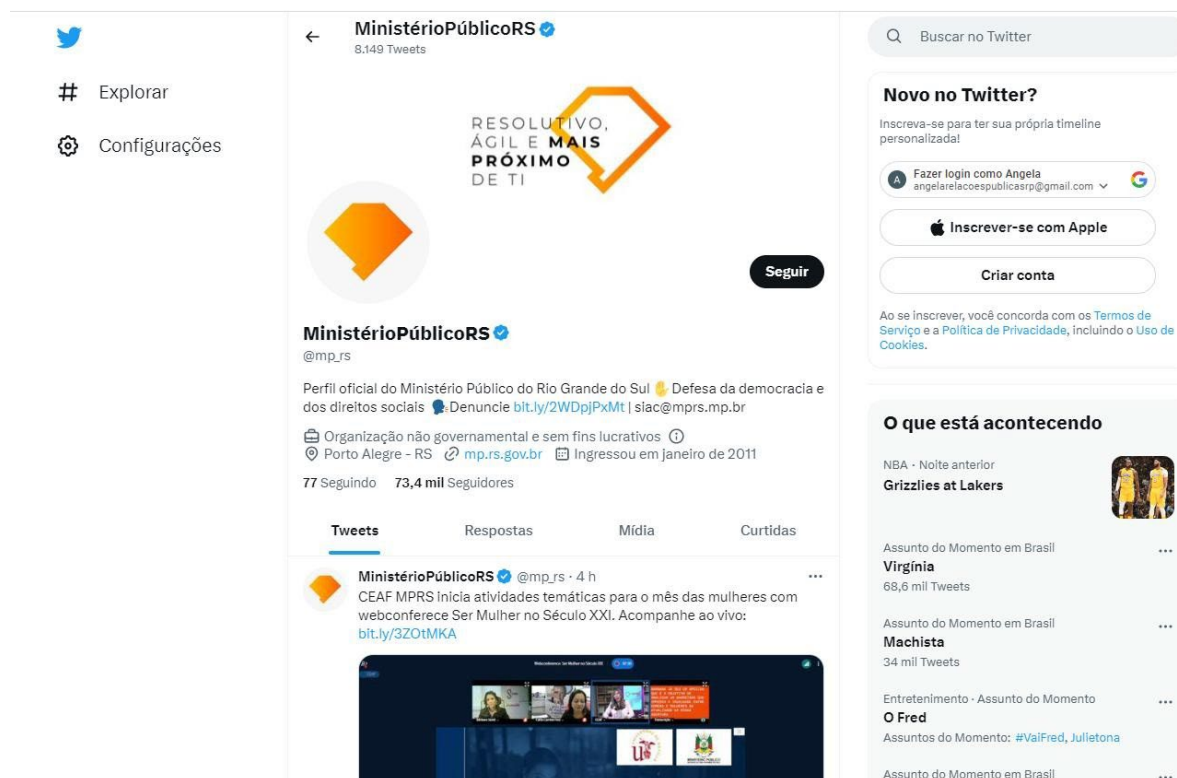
Explorar

Configurações

MinistérioPúblicoRS
8.149 Tweets

RESOLUTIVO, ÁGIL E MAIS PRÓXIMO DE TI

Seguir

MinistérioPúblicoRS
@mp_rs

Perfil oficial do Ministério Público do Rio Grande do Sul ✋ Defesa da democracia e dos direitos sociais 🗣 Denuncie bit.ly/2WDpjPxMt | slac@mprs.mp.br

Organização não governamental e sem fins lucrativos
Porto Alegre - RS mp.rs.gov.br Ingressou em janeiro de 2011

77 Seguindo 73,4 mil Seguidores

Tweets Respostas Mídia Curtidas

MinistérioPúblicoRS @mp_rs · 4 h
CEAF MPRS inicia atividades temáticas para o mês das mulheres com webconferece Ser Mulher no Século XXI. Acompanhe ao vivo: bit.ly/3ZOtMKA

Buscar no Twitter

Novo no Twitter?
Inscreva-se para ter sua própria timeline personalizada!

Fazer login como Angela
angelarelacoespublicasrp@gmail.com

Inscrever-se com Apple

Criar conta

Ao se inscrever, você concorda com os Termos de Serviço e a Política de Privacidade, incluindo o Uso de Cookies.

O que está acontecendo

NBA · Noite anterior
Grizzlies at Lakers

Assunto do Momento em Brasil
Virgínia
68,6 mil Tweets

Assunto do Momento em Brasil
Machista
34 mil Tweets

Entretenimento · Assunto do Momento
O Fred
Assuntos do Momento: #ValFred, Julietona

Assunto do Momento em Brasil